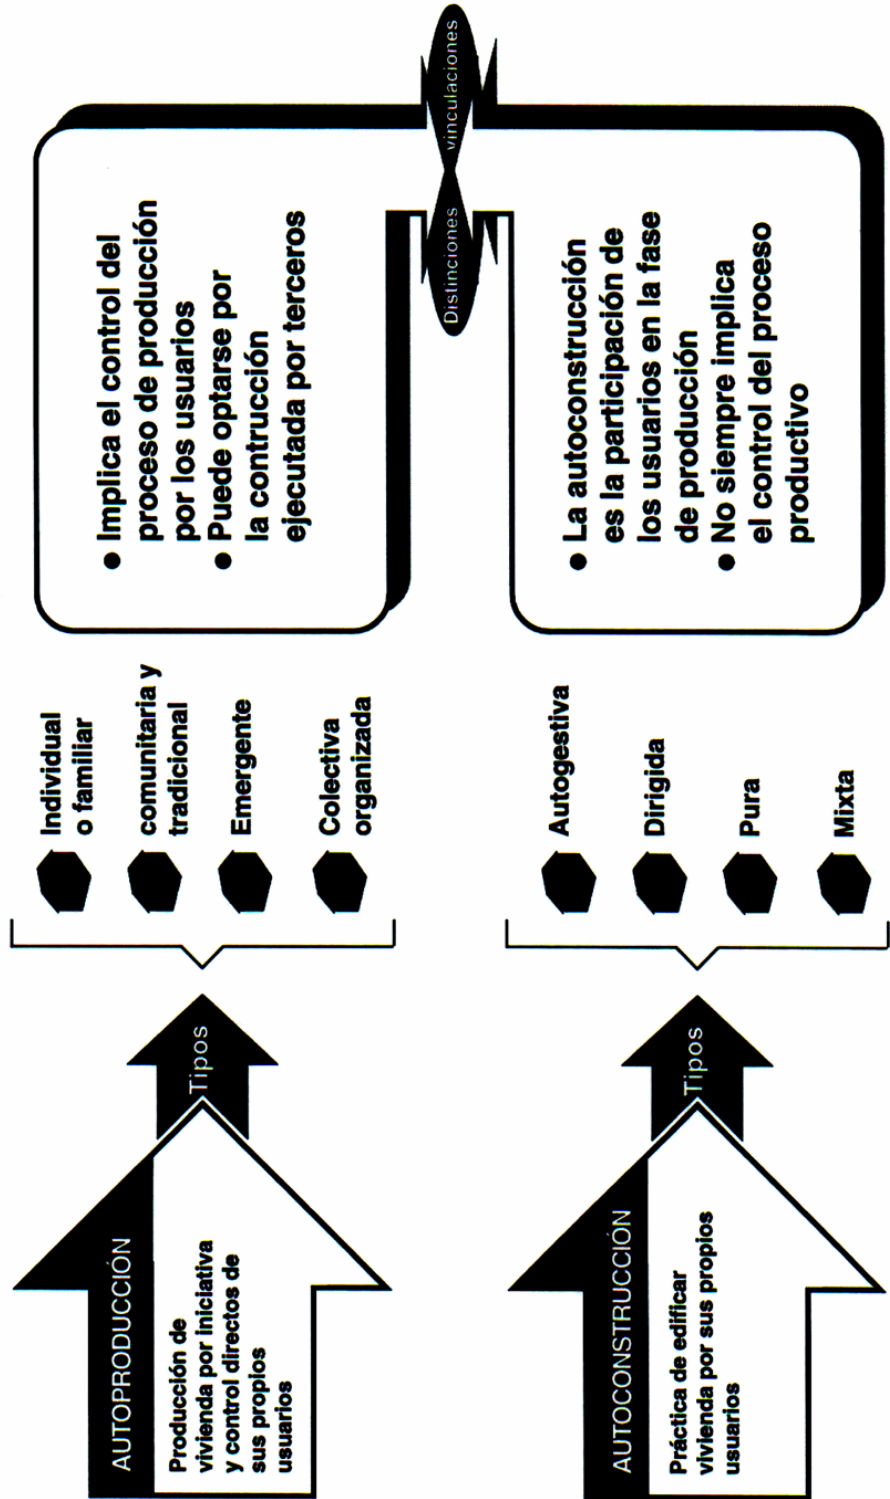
AUTOPRODUCCIÓN

Producción de vivienda por iniciativa y control directos de sus propios usuarios

Tipos

Individual o familiar

comunitaria y tradicional

Emergente

Colectiva organizada

AUTOCONSTRUCCIÓN

Práctica de edificar vivienda por sus propios usuarios

Tipos

Autogestiva

Dirigida

Pura

Mixta

• Implica el control del proceso de producción por los usuarios
• Puede optarse por la contrucción ejecutada por terceros

Distinciones

vinculaciones

• La autoconstrucción es la participación de los usuarios en la fase de producción
• No siempre implica el control del proceso productivo